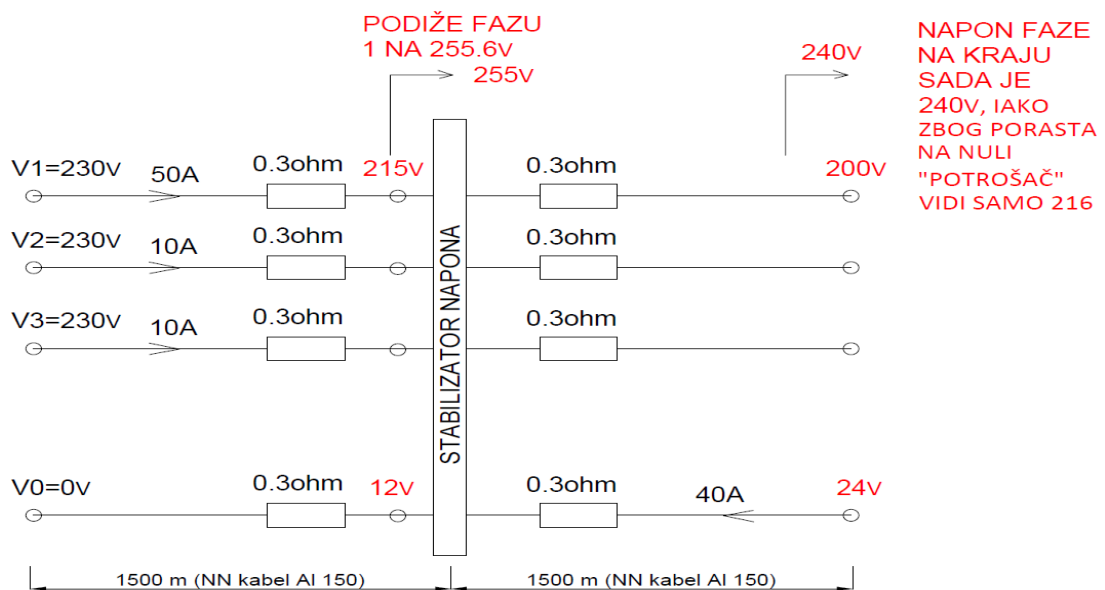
PODIŽE FAZU
1 NA 255.6V
255V

240V

NAPON FAZE NA KRAJU SADA JE 240V, IAKO ZBOG PORASTA NA NULI "POTROŠAČ" VIDI SAMO 216

V1=230V
50A
0.3ohm
215V
0.3ohm
200V

V2=230V
10A
0.3ohm
0.3ohm

V3=230V
10A
0.3ohm
0.3ohm

STABILIZATOR NAPONA

V0=0V
0.3ohm
12V
0.3ohm
40A
24V

1500 m (NN kabel Al 150)
1500 m (NN kabel Al 150)